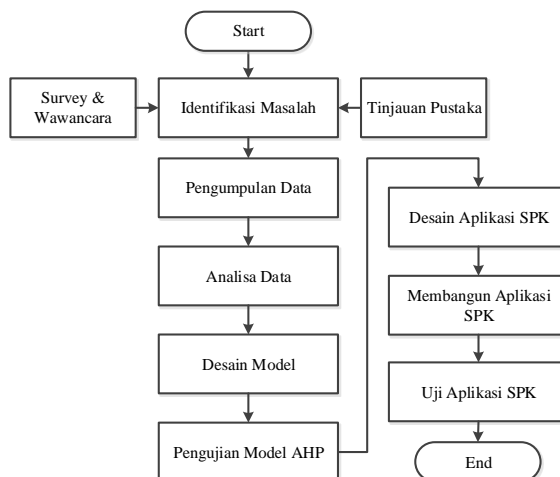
Start

Survey & Wawancara

Identifikasi Masalah

Tinjauan Pustaka

Pengumpulan Data

Analisa Data

Desain Model

Pengujian Model AHP

Desain Aplikasi SPK

Membangun Aplikasi SPK

Uji Aplikasi SPK

End